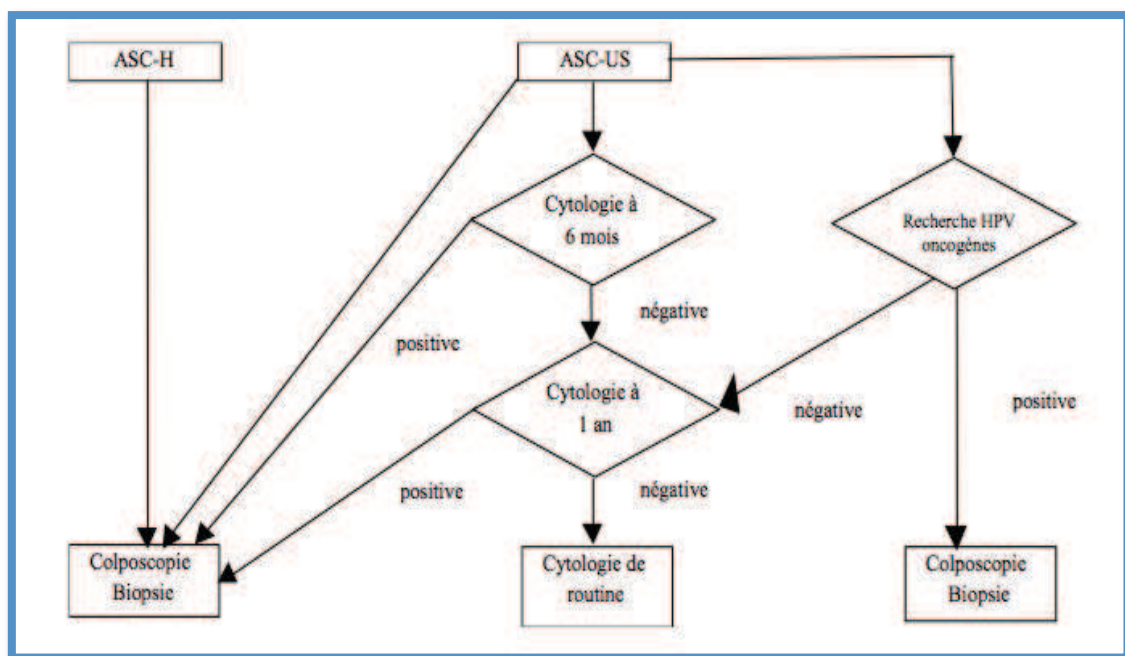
ASC-H

ASC-US

Cytologie à 6 mois

Recherche HPV oncogènes

négative

positive

Cytologie à 1 an

négative

positive

positive

négative

Colposcopie Biopsie

Cytologie de routine

Colposcopie Biopsie